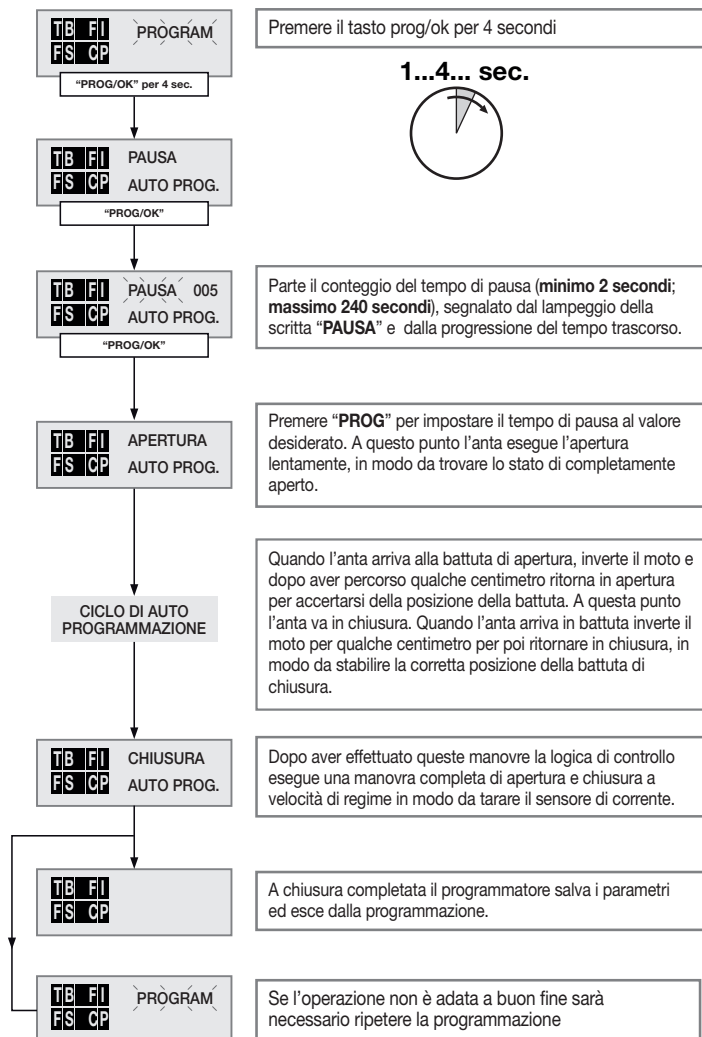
TB FI
FS CP
PROGRAM

"PROG/OK" per 4 sec.

Premere il tasto prog/ok per 4 secondi

1...4... sec.

TB FI
FS CP
PAUSA
AUTO PROG.

"PROG/OK"

TB FI
FS CP
PAUSA 005
AUTO PROG.

"PROG/OK"

Parte il conteggio del tempo di pausa (**minimo 2 secondi**; **massimo 240 secondi**), segnalato dal lampeggio della scritta "**PAUSA**" e dalla progressione del tempo trascorso.

TB FI
FS CP
APERTURA
AUTO PROG.

Premere "**PROG**" per impostare il tempo di pausa al valore desiderato. A questo punto l'anta esegue l'apertura lentamente, in modo da trovare lo stato di completamente aperto.

CICLO DI AUTO PROGRAMMAZIONE

Quando l'anta arriva alla battuta di apertura, inverte il moto e dopo aver percorso qualche centimetro ritorna in apertura per accertarsi della posizione della battuta. A questa punto l'anta va in chiusura. Quando l'anta arriva in battuta inverte il moto per qualche centimetro per poi ritornare in chiusura, in modo da stabilire la corretta posizione della battuta di chiusura.

TB FI
FS CP
CHIUSURA
AUTO PROG.

Dopo aver effettuato queste manovre la logica di controllo esegue una manovra completa di apertura e chiusura a velocità di regime in modo da tarare il sensore di corrente.

TB FI
FS CP

A chiusura completata il programmatore salva i parametri ed esce dalla programmazione.

TB FI
FS CP
PROGRAM

Se l'operazione non è adata a buon fine sarà necessario ripetere la programmazione